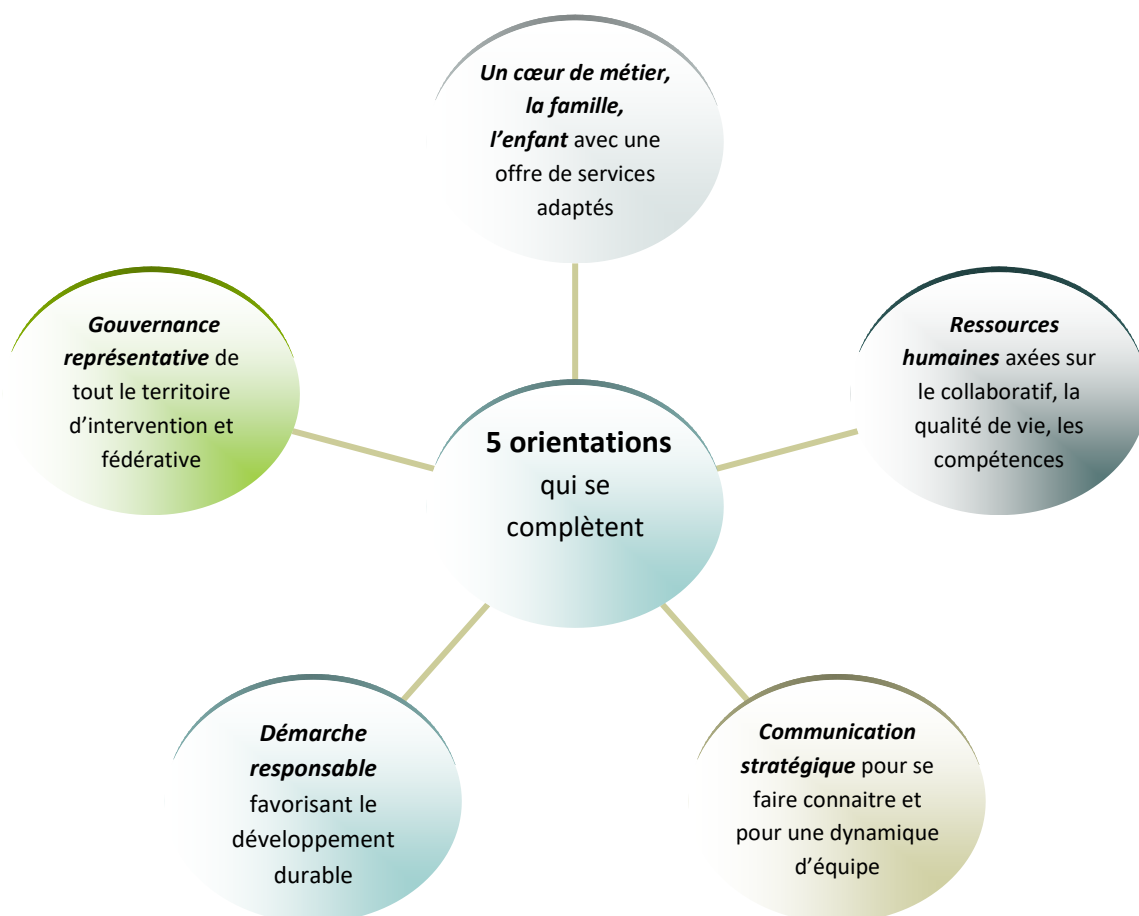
Un cœur de métier, la famille, l'enfant avec une offre de services adaptés

Gouvernance représentative de tout le territoire d'intervention et fédérative

Ressources humaines axées sur le collaboratif, la qualité de vie, les compétences

5 orientations qui se complètent

Démarche responsable favorisant le développement durable

Communication stratégique pour se faire connaitre et pour une dynamique d'équipe